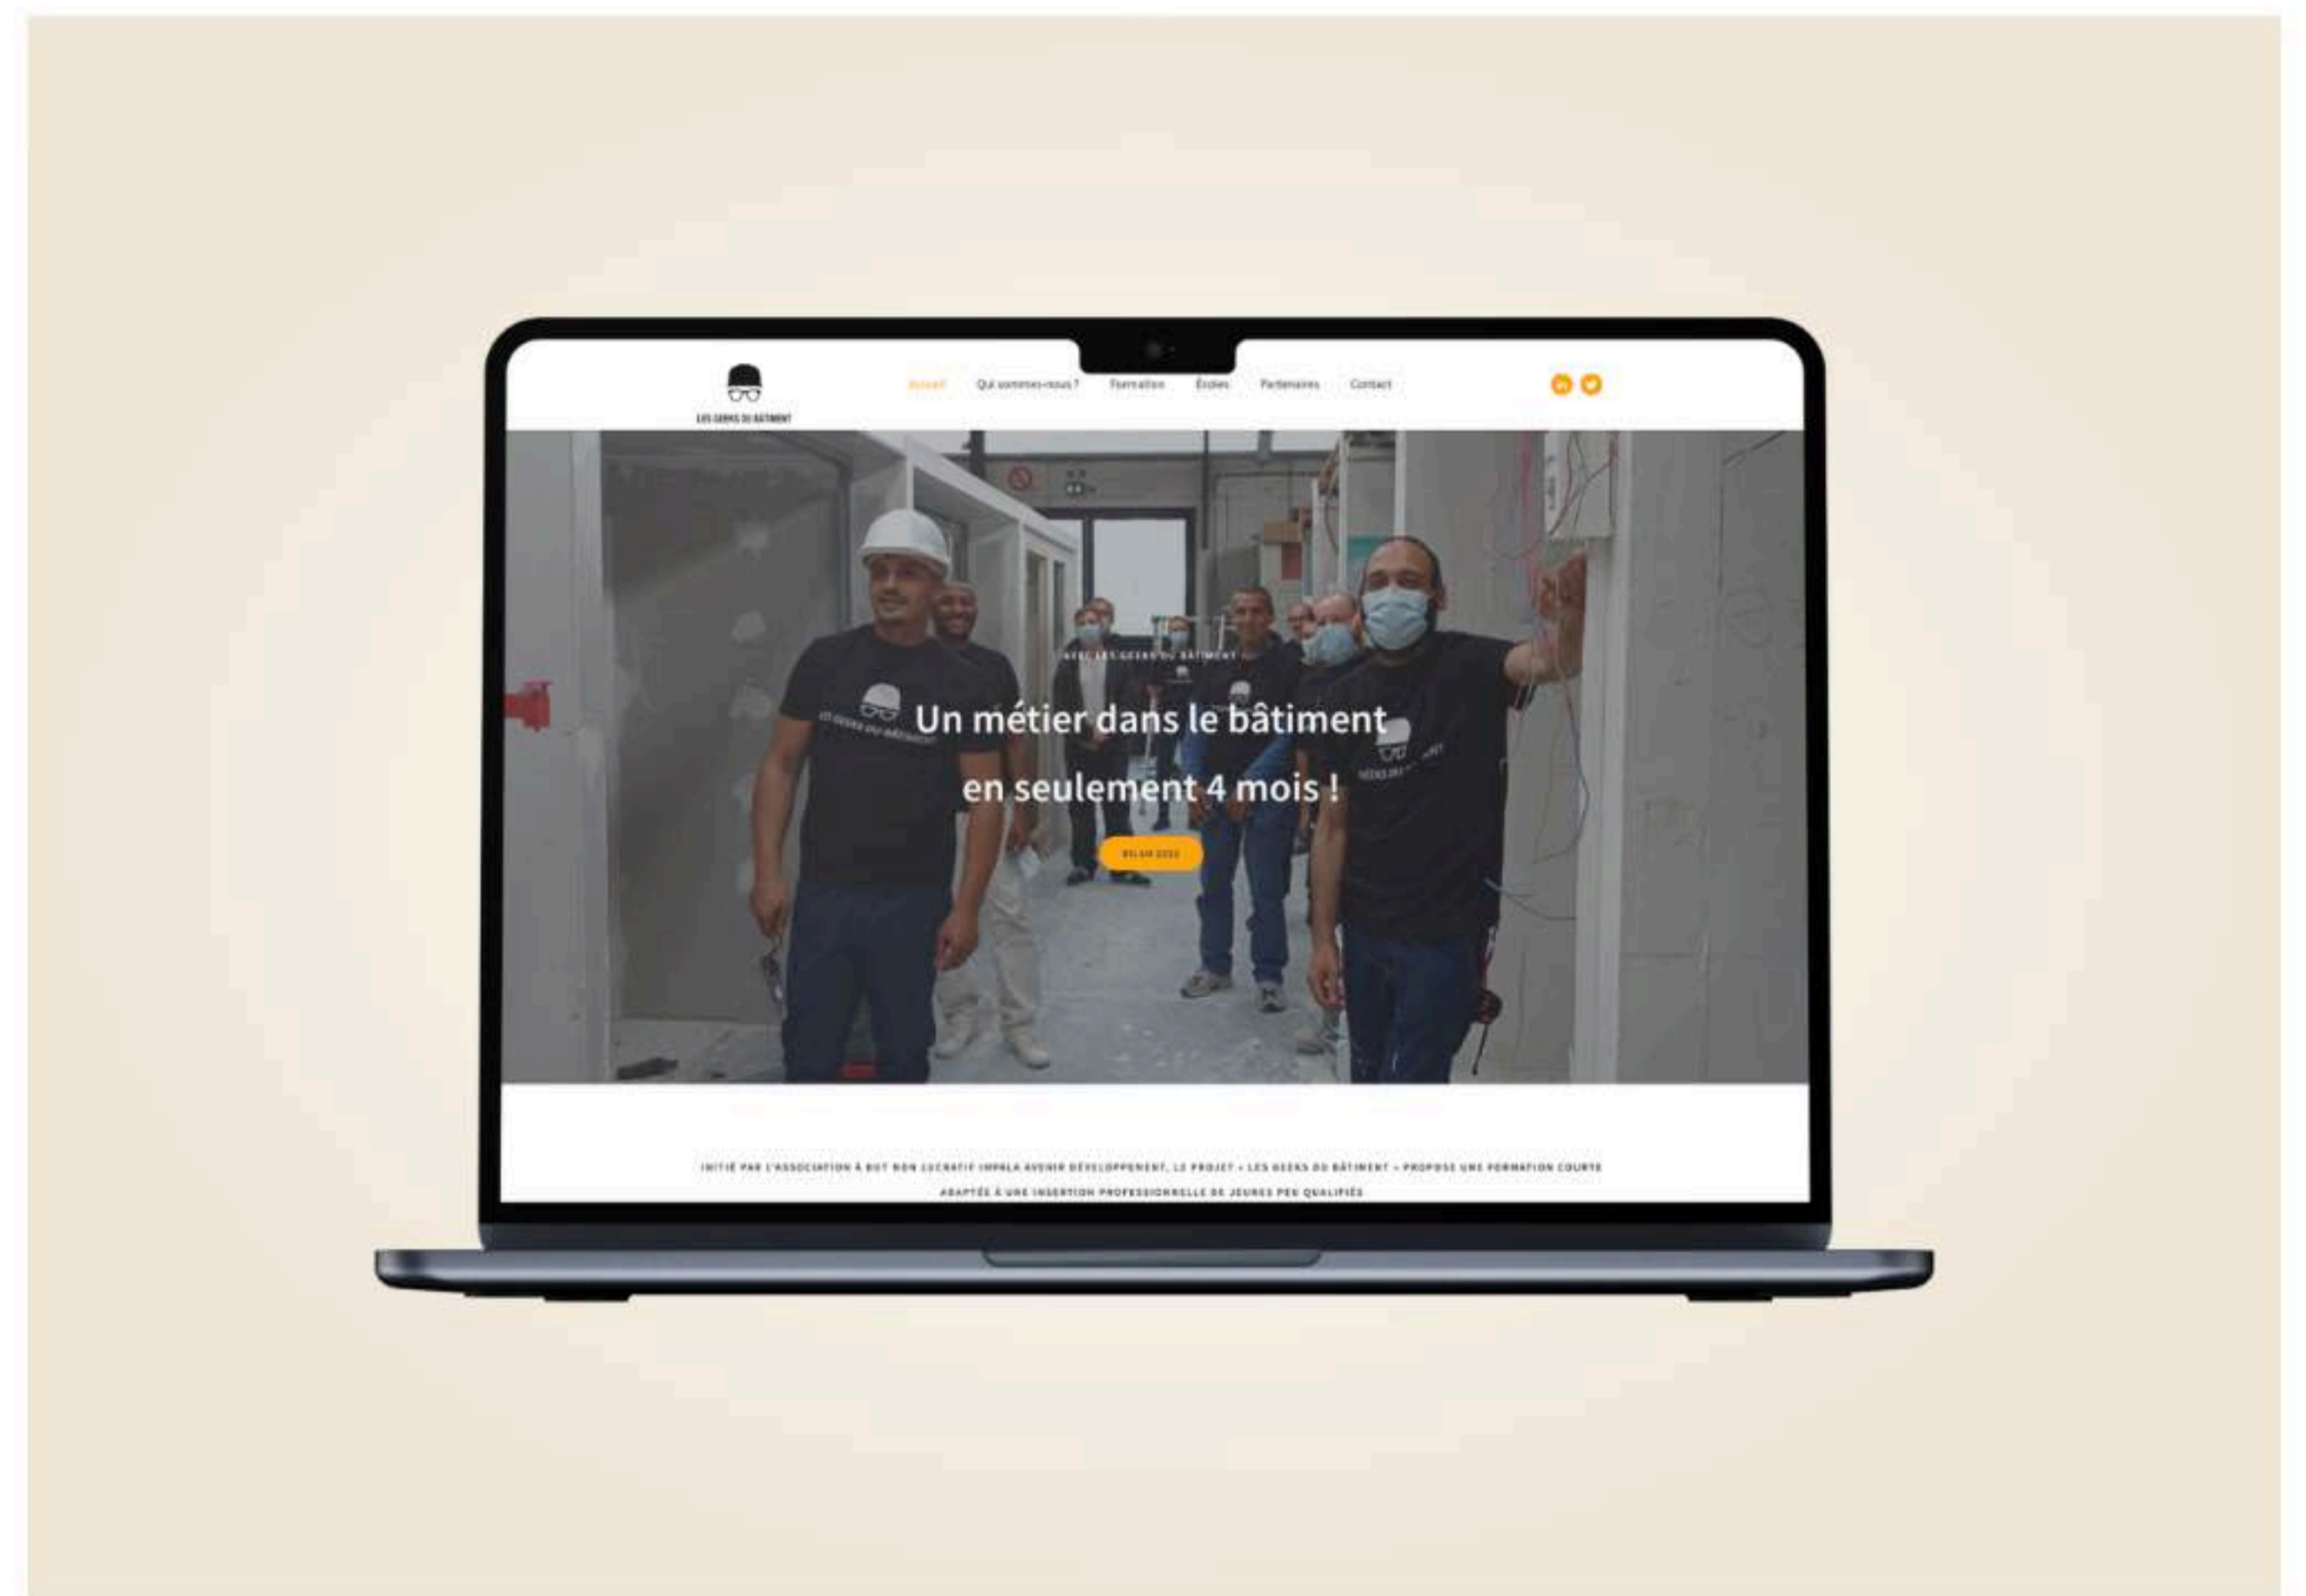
LES GEEKS DU BÂTIMENT

Accueil Qui sommes-nous ? Formation Écoles Partenaires Contact

AVEC LES GEEKS DU BÂTIMENT

Un métier dans le bâtiment en seulement 4 mois !

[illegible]

INITIÉ PAR L'ASSOCIATION À BUT NON LUCRATIF IMPALA AVENIR DÉVELOPPEMENT, LE PROJET « LES GEEKS DU BÂTIMENT » PROPOSE UNE FORMATION COURTE ADAPTÉE À UNE INSERTION PROFESSIONNELLE DE JEUNES PEU QUALIFIÉS